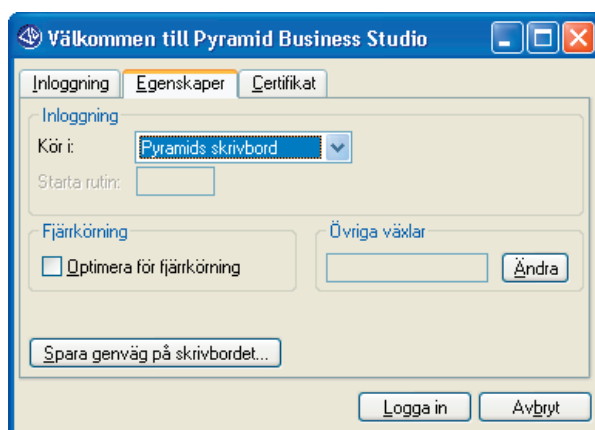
Välkommen till Pyramid Business Studio

Inloggning | Egenskaper | Certifikat

Inloggning

Kör i: Pyramids skrivbord

Starta rutin:

Fjärrkörning

Optimera för fjärrkörning

Övriga växlar

Ändra

Spara genväg på skrivbordet...

Logga in

Avbryt